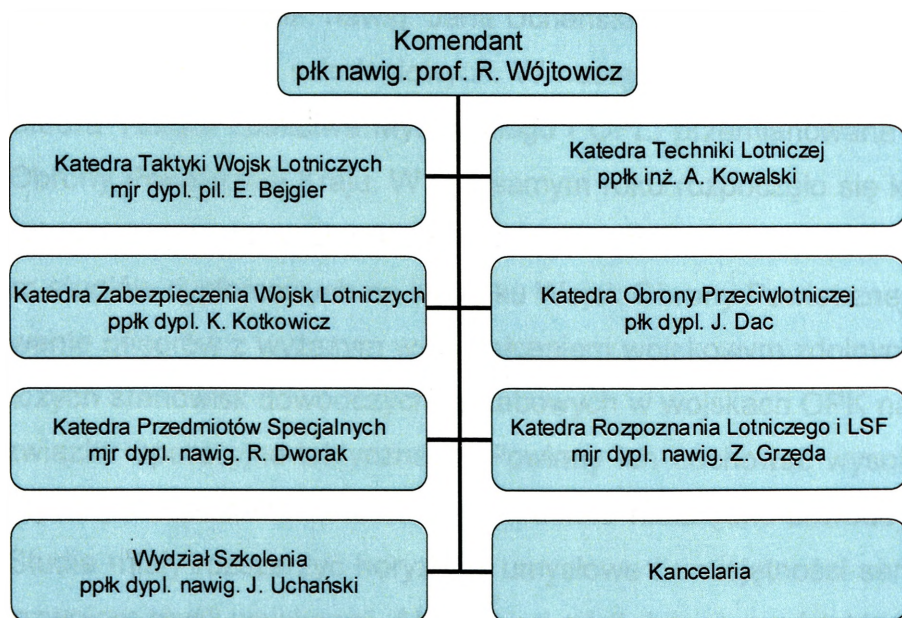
Komendant
płk nawig. prof. R. Wójtowicz

Katedra Taktyki Wojsk Lotniczych
mjr dypl. pil. E. Bejgier

Katedra Techniki Lotniczej
ppłk inż. A. Kowalski

Katedra Zabezpieczenia Wojsk Lotniczych
ppłk dypl. K. Kotkowicz

Katedra Obrony Przeciwlotniczej
płk dypl. J. Dac

Katedra Przedmiotów Specjalnych
mjr dypl. nawig. R. Dworak

Katedra Rozpoznania Lotniczego i LSF
mjr dypl. nawig. Z. Gręda

Wydział Szkolenia
ppłk dypl. nawig. J. Uchański

Kancelaria